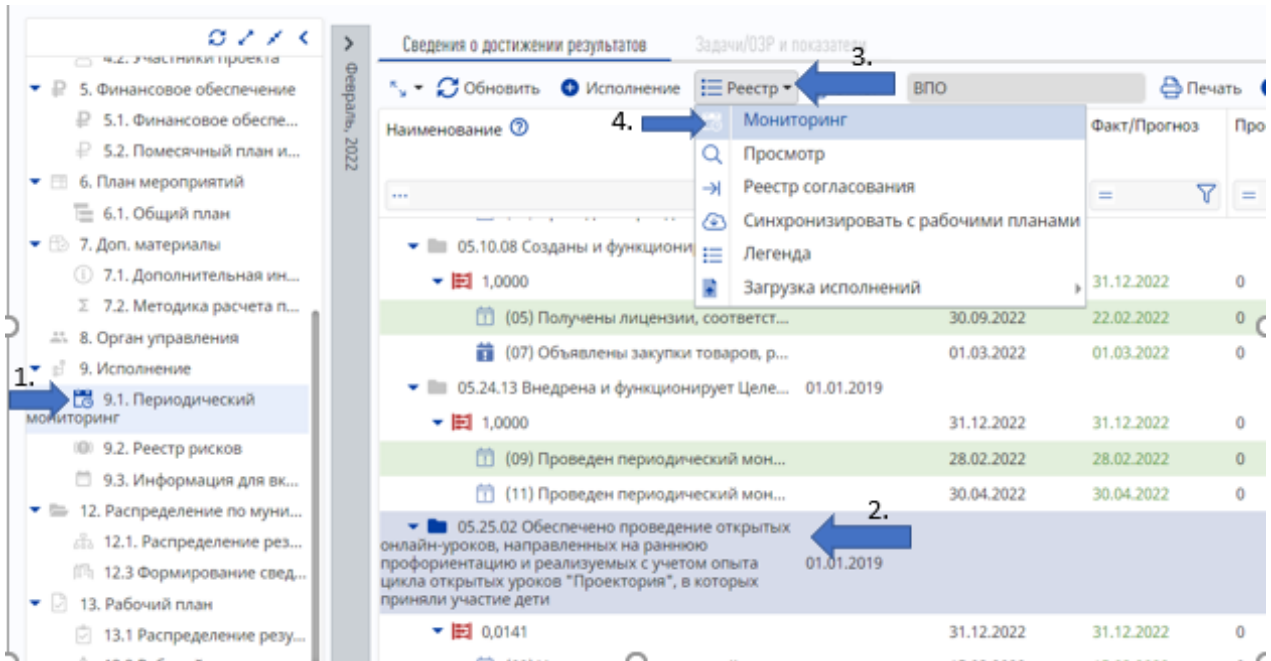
4.2. Участники проекта
5. Финансовое обеспечение
5.1. Финансовое обеспе...
5.2. Помесячный план и...
6. План мероприятий
6.1. Общий план
7. Доп. материалы
7.1. Дополнительная ин...
7.2. Методика расчета п...
8. Орган управления
9. Исполнение
1.
9.1. Периодический мониторинг
9.2. Реестр рисков
9.3. Информация для вк...
12. Распределение по муни...
12.1. Распределение рез...
12.3 Формирование свед...
13. Рабочий план
13.1 Распределение резу...

Февраль, 2022

Сведения о достижении результатов
Задачи/ОЗР и показатели
3.
Обновить
Исполнение
Реестр
ВПО
Печать
Наименование
Факт/Прогноз
Про
...
4.
Мониторинг
Просмотр
Реестр согласования
Синхронизировать с рабочими планами
Легенда
Загрузка исполнений

| Наименование | | | Факт/Прогноз | Про |
|---|---|---|---|---|
| 05.10.08 Созданы и функциони | | | | |
| 1,0000 | | | 31.12.2022 | 0 |
| (05) Получены лицензии, соответст... | | 30.09.2022 | 22.02.2022 | 0 |
| (07) Объявлены закупки товаров, р... | | 01.03.2022 | 01.03.2022 | 0 |
| 05.24.13 Внедрена и функционирует Целе... | 01.01.2019 | | | |
| 1,0000 | | 31.12.2022 | 31.12.2022 | 0 |
| (09) Проведен периодический мон... | | 28.02.2022 | 28.02.2022 | 0 |
| (11) Проведен периодический мон... | | 30.04.2022 | 30.04.2022 | 0 |
| 05.25.02 Обеспечено проведение открытых онлайн-уроков, направленных на раннюю профориентацию и реализуемых с учетом опыта цикла открытых уроков "Проектория", в которых приняли участие дети | 01.01.2019 | | | |
| 0,0141 | | 31.12.2022 | 31.12.2022 | 0 |

2.